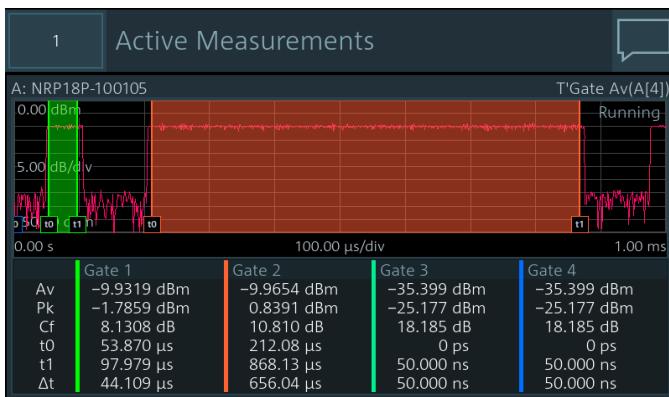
1

Active Measurements

A: NRP18P-100105

T'Gate Av(A[4])

0.00 dBm

Running

5.00 dB/div

-50.0 dBm

t0 t1 t0 t1

0.00 s

100.00 µs/div

1.00 ms

| | Gate 1 | Gate 2 | Gate 3 | Gate 4 |
|---|---|---|---|---|
| Av | −9.9319 dBm | −9.9654 dBm | −35.399 dBm | −35.399 dBm |
| Pk | −1.7859 dBm | 0.8391 dBm | −25.177 dBm | −25.177 dBm |
| Cf | 8.1308 dB | 10.810 dB | 18.185 dB | 18.185 dB |
| t0 | 53.870 µs | 212.08 µs | 0 ps | 0 ps |
| t1 | 97.979 µs | 868.13 µs | 50.000 ns | 50.000 ns |
| Δt | 44.109 µs | 656.04 µs | 50.000 ns | 50.000 ns |